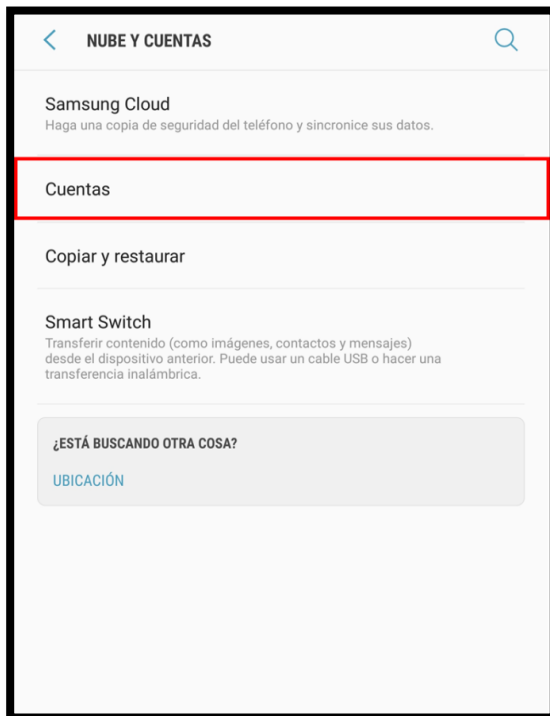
NUBE Y CUENTAS

Samsung Cloud
Haga una copia de seguridad del teléfono y sincronice sus datos.

Cuentas

Copiar y restaurar

Smart Switch
Transferir contenido (como imágenes, contactos y mensajes) desde el dispositivo anterior. Puede usar un cable USB o hacer una transferencia inalámbrica.

¿ESTÁ BUSCANDO OTRA COSA?

UBICACIÓN